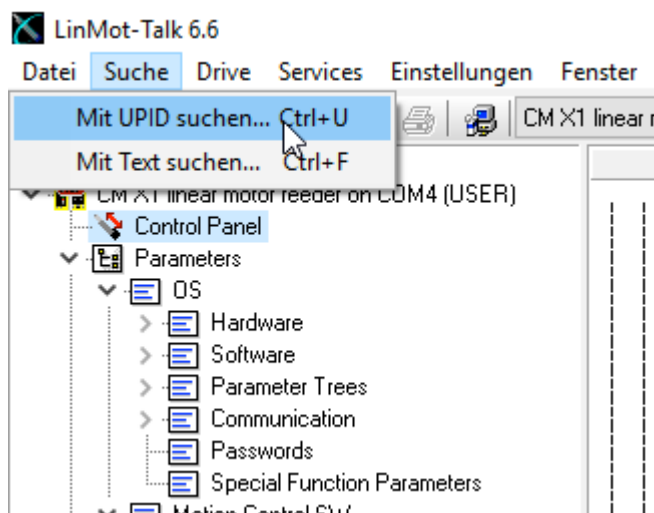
LinMot-Talk 6.6

Datei Suche Drive Services Einstellungen Fenster

Mit UPID suchen... Ctrl+U

Mit Text suchen... Ctrl+F

CM X1 linear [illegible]

CM X1 linear motor feeder on COM4 (USER)

Control Panel

Parameters

OS

Hardware

Software

Parameter Trees

Communication

Passwords

Special Function Parameters

Motion Control SW